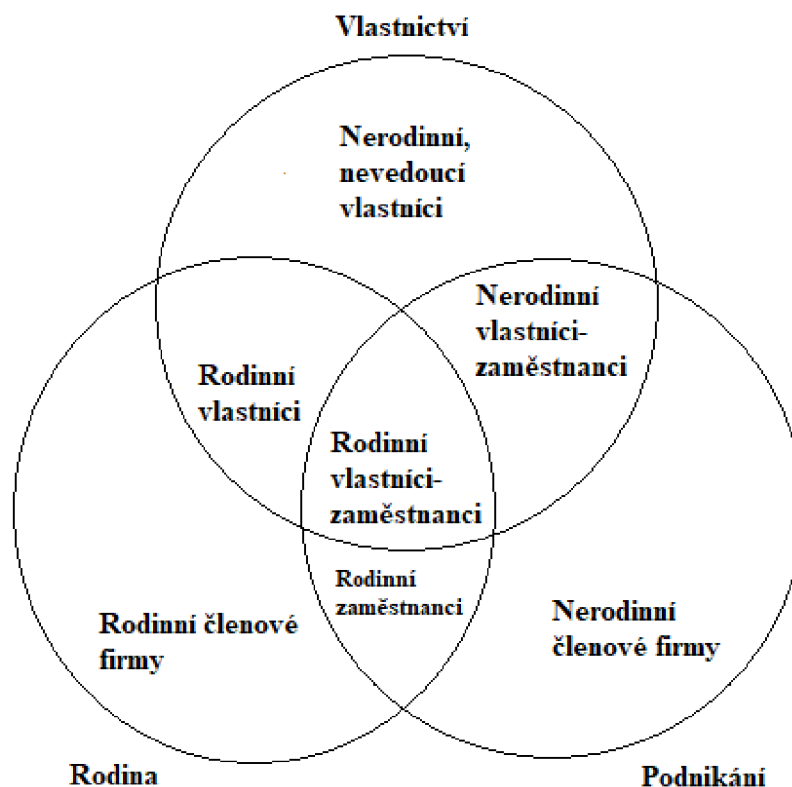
Vlastnictví

Nerodinní, nevedoucí vlastníci

Nerodinní vlastníci-zaměstnanci

Rodinní vlastníci

Rodinní vlastníci-zaměstnanci

Rodinní zaměstnanci

Rodinní členové firmy

Nerodinní členové firmy

Rodina

Podnikání